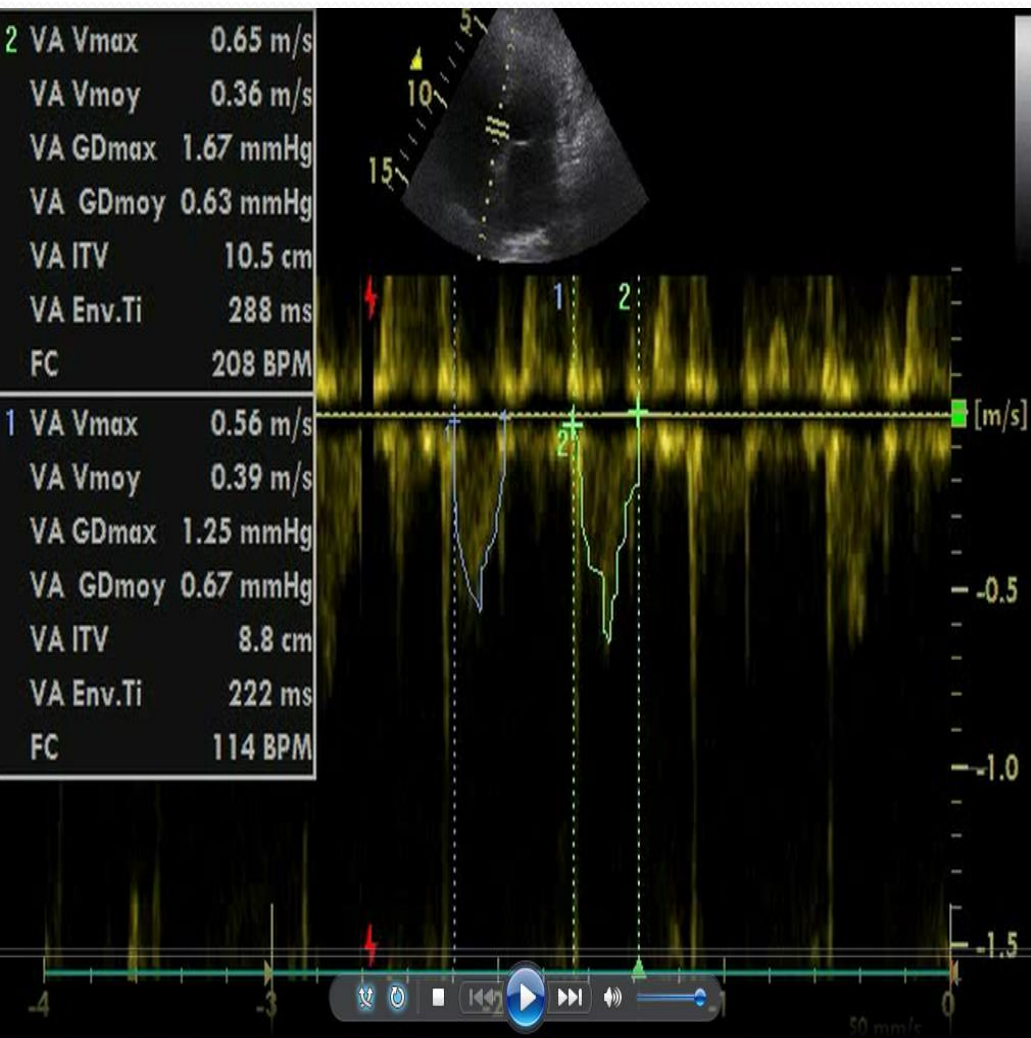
2 VA Vmax 0.65 m/s
VA Vmoy 0.36 m/s
VA GDmax 1.67 mmHg
VA GDmoy 0.63 mmHg
VA ITV 10.5 cm
VA Env.Ti 288 ms
FC 208 BPM

1 VA Vmax 0.56 m/s
VA Vmoy 0.39 m/s
VA GDmax 1.25 mmHg
VA GDmoy 0.67 mmHg
VA ITV 8.8 cm
VA Env.Ti 222 ms
FC 114 BPM

5
10
15

1
2
2

[m/s]
-0.5
-1.0
-1.5

-4
-3
0
50 mm/s